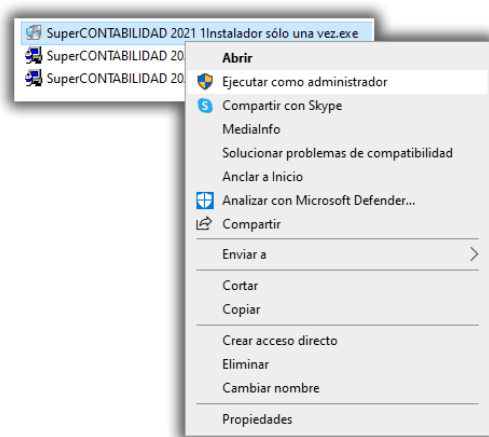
SuperCONTABILIDAD 2021 1Instalador sólo una vez.exe
SuperCONTABILIDAD 20
SuperCONTABILIDAD 20

Abrir
Ejecutar como administrador
Compartir con Skype
MediaInfo
Solucionar problemas de compatibilidad
Anclar a Inicio
Analizar con Microsoft Defender...
Compartir
Enviar a
Cortar
Copiar
Crear acceso directo
Eliminar
Cambiar nombre
Propiedades